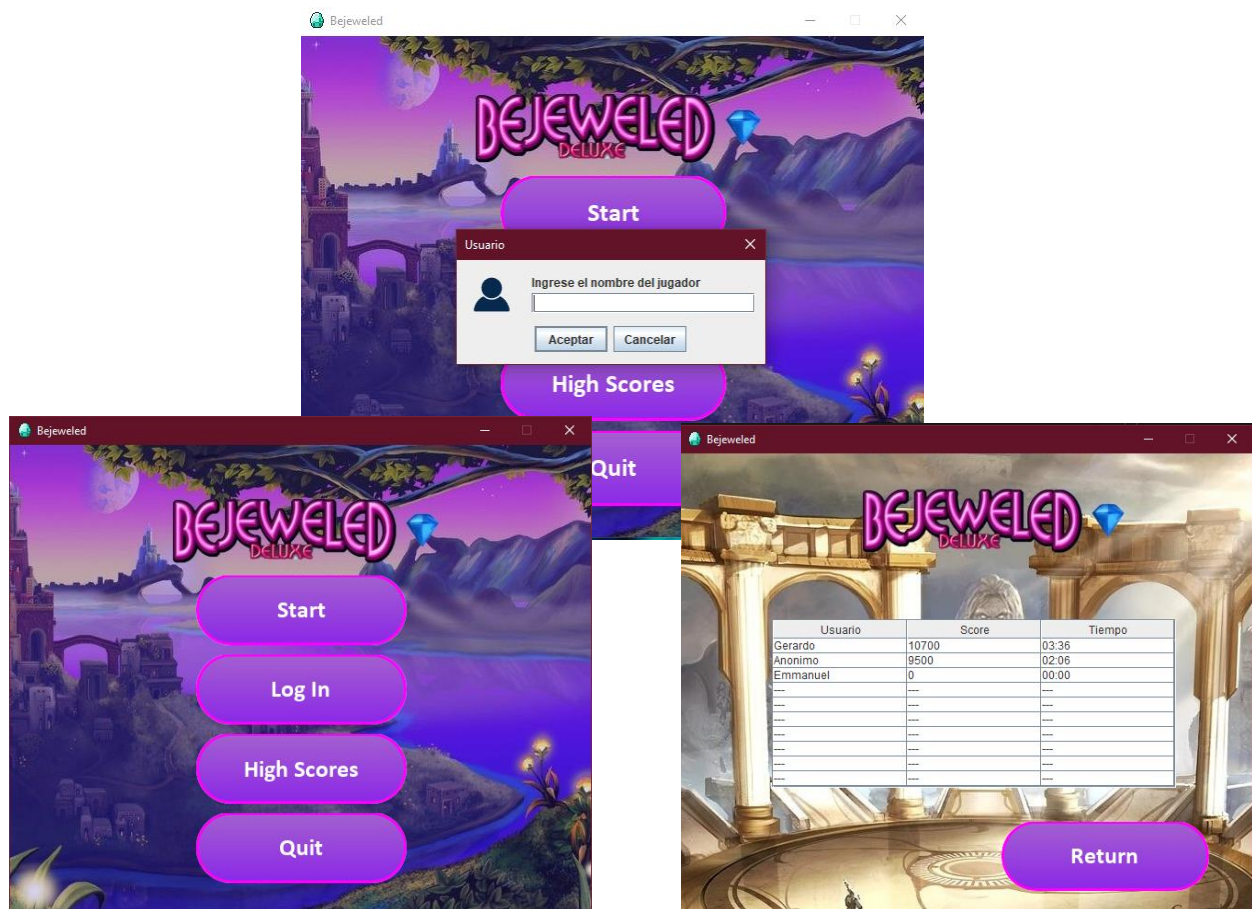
Bejeweled

BEJEWELED DELUXE

Start

Usuario

Ingrese el nombre del jugador

Aceptar Cancelar

High Scores

Quit

Bejeweled

BEJEWELED DELUXE

Start

Log In

High Scores

Quit

Bejeweled

BEJEWELED DELUXE

| Usuario | Score | Tiempo |
|---|---|---|
| Gerardo | 10700 | 03:36 |
| Anonimo | 9500 | 02:06 |
| Emmanuel | 0 | 00:00 |
| --- | --- | --- |
| --- | --- | --- |
| --- | --- | --- |
| --- | --- | --- |
| --- | --- | --- |
| --- | --- | --- |
| --- | --- | --- |

Return